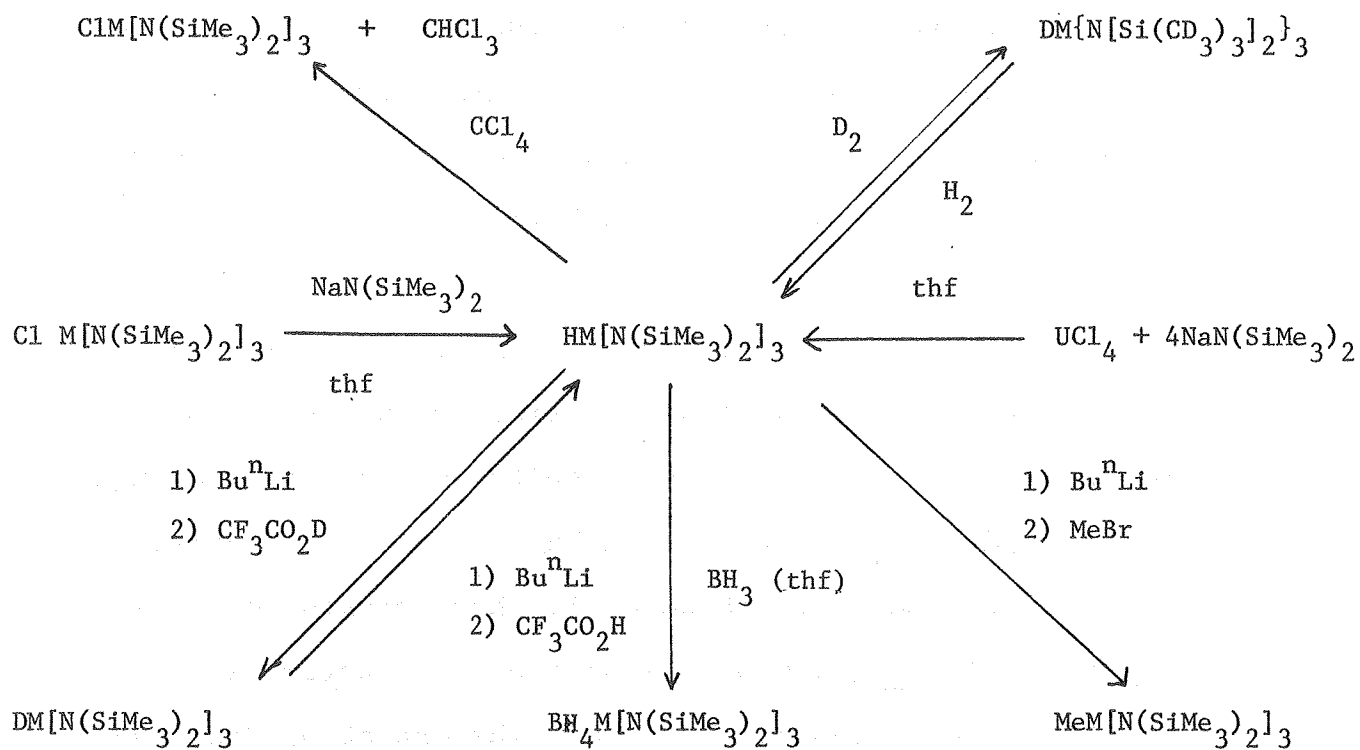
$ClM[N(SiMe_3)_2]_3$ + $CHCl_3$

$DM\{N[Si(CD_3)_3]_2\}_3$

$CCl_4$

$D_2$

$H_2$

$NaN(SiMe_3)_2$

thf

$Cl\ M[N(SiMe_3)_2]_3$

$HM[N(SiMe_3)_2]_3$

$UCl_4 + 4NaN(SiMe_3)_2$

thf

1) $Bu^nLi$
2) $CF_3CO_2D$

1) $Bu^nLi$
2) $CF_3CO_2H$

$BH_3$ (thf)

1) $Bu^nLi$
2) MeBr

$DM[N(SiMe_3)_2]_3$

$BH_4M[N(SiMe_3)_2]_3$

$MeM[N(SiMe_3)_2]_3$